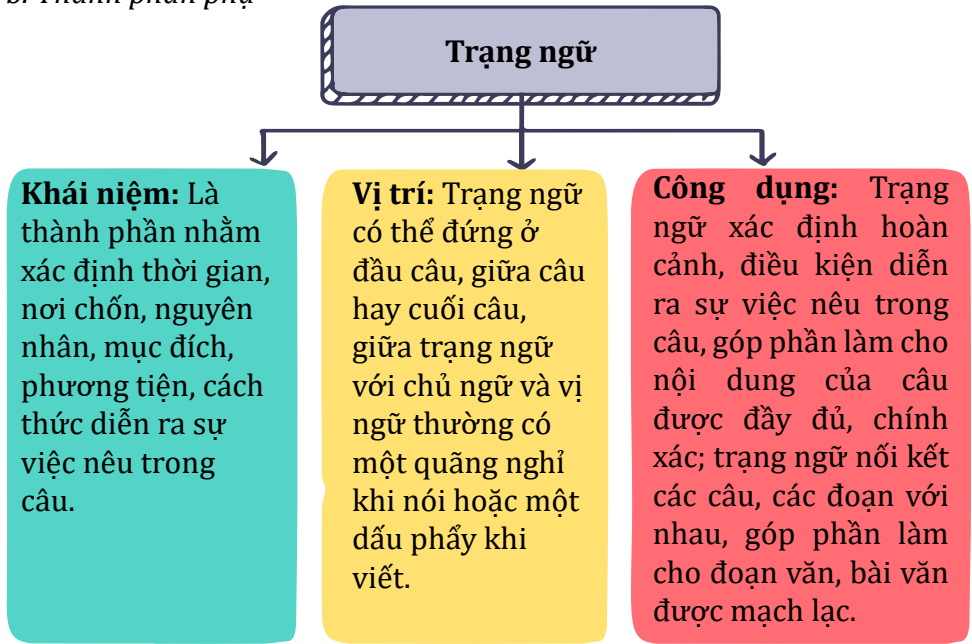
b. Thành phần phụ

Trạng ngữ

**Khái niệm:** Là thành phần nhằm xác định thời gian, nơi chốn, nguyên nhân, mục đích, phương tiện, cách thức diễn ra sự việc nêu trong câu.

**Vị trí:** Trạng ngữ có thể đứng ở đầu câu, giữa câu hay cuối câu, giữa trạng ngữ với chủ ngữ và vị ngữ thường có một quãng nghỉ khi nói hoặc một dấu phẩy khi viết.

**Công dụng:** Trạng ngữ xác định hoàn cảnh, điều kiện diễn ra sự việc nêu trong câu, góp phần làm cho nội dung của câu được đầy đủ, chính xác; trạng ngữ nối kết các câu, các đoạn với nhau, góp phần làm cho đoạn văn, bài văn được mạch lạc.